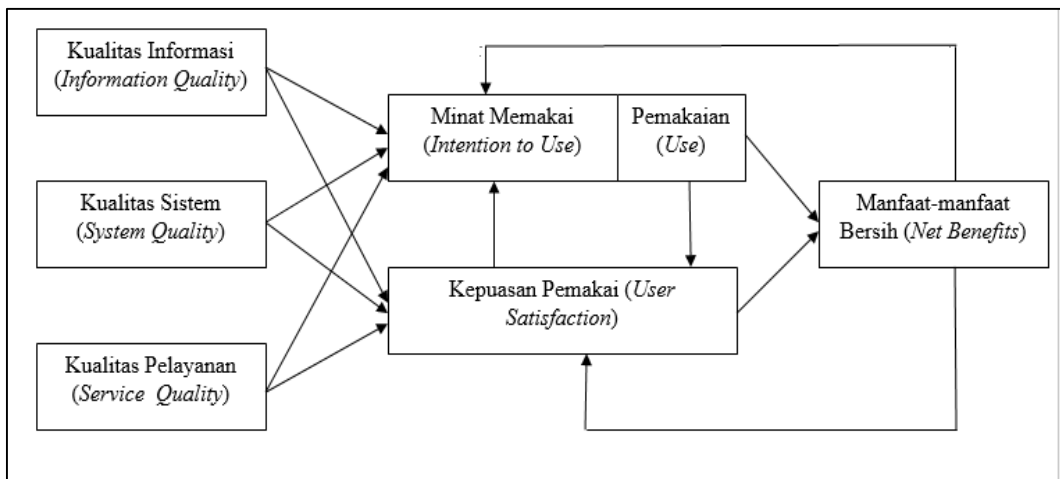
Kualitas Informasi (Information Quality)

Kualitas Sistem (System Quality)

Kualitas Pelayanan (Service Quality)

Minat Memakai (Intention to Use)

Pemakaian (Use)

Kepuasan Pemakai (User Satisfaction)

Manfaat-manfaat Bersih (Net Benefits)